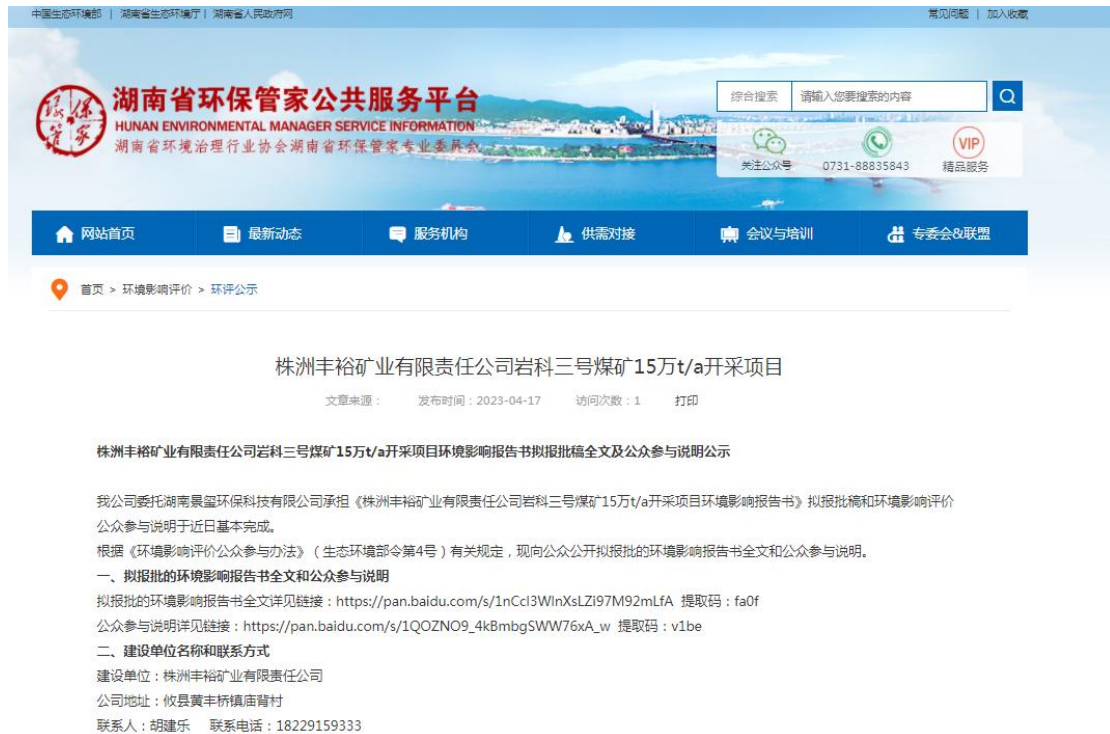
中国生态环境部 | 湖南省生态环境厅 | 湖南省人民政府网

常见问题 | 加入收藏

湖南省环保管家公共服务平台
HUNAN ENVIRONMENTAL MANAGER SERVICE INFORMATION
湖南省环境治理行业协会湖南省环保管家专业委员会

综合搜索 请输入您要搜索的内容

关注公众号 0731-88835843 精品服务

网站首页 最新动态 服务机构 供需对接 会议与培训 专委会&联盟

首页 > 环境影响评价 > 环评公示

株洲丰裕矿业有限责任公司岩科三号煤矿15万t/a开采项目

文章来源： 发布时间：2023-04-17 访问次数：1 打印

株洲丰裕矿业有限责任公司岩科三号煤矿15万t/a开采项目环境影响报告书拟报批稿全文及公众参与说明公示

我公司委托湖南景翌环保科技有限公司承担《株洲丰裕矿业有限责任公司岩科三号煤矿15万t/a开采项目环境影响报告书》拟报批稿和环境影响评价公众参与说明于近日基本完成。

根据《环境影响评价公众参与办法》（生态环境部令第4号）有关规定，现向公众公开拟报批的环境影响报告书全文和公众参与说明。

一、拟报批的环境影响报告书全文和公众参与说明

拟报批的环境影响报告书全文详见链接：https://pan.baidu.com/s/1nCcl3WlnXsLZi97M92mLfA 提取码：fa0f

公众参与说明详见链接：https://pan.baidu.com/s/1QOZNO9_4kBmbgSWW76xA_w 提取码：v1be

二、建设单位名称和联系方式

建设单位：株洲丰裕矿业有限责任公司

公司地址：攸县黄丰桥镇庙背村

联系人：胡建乐 联系电话：18229159333